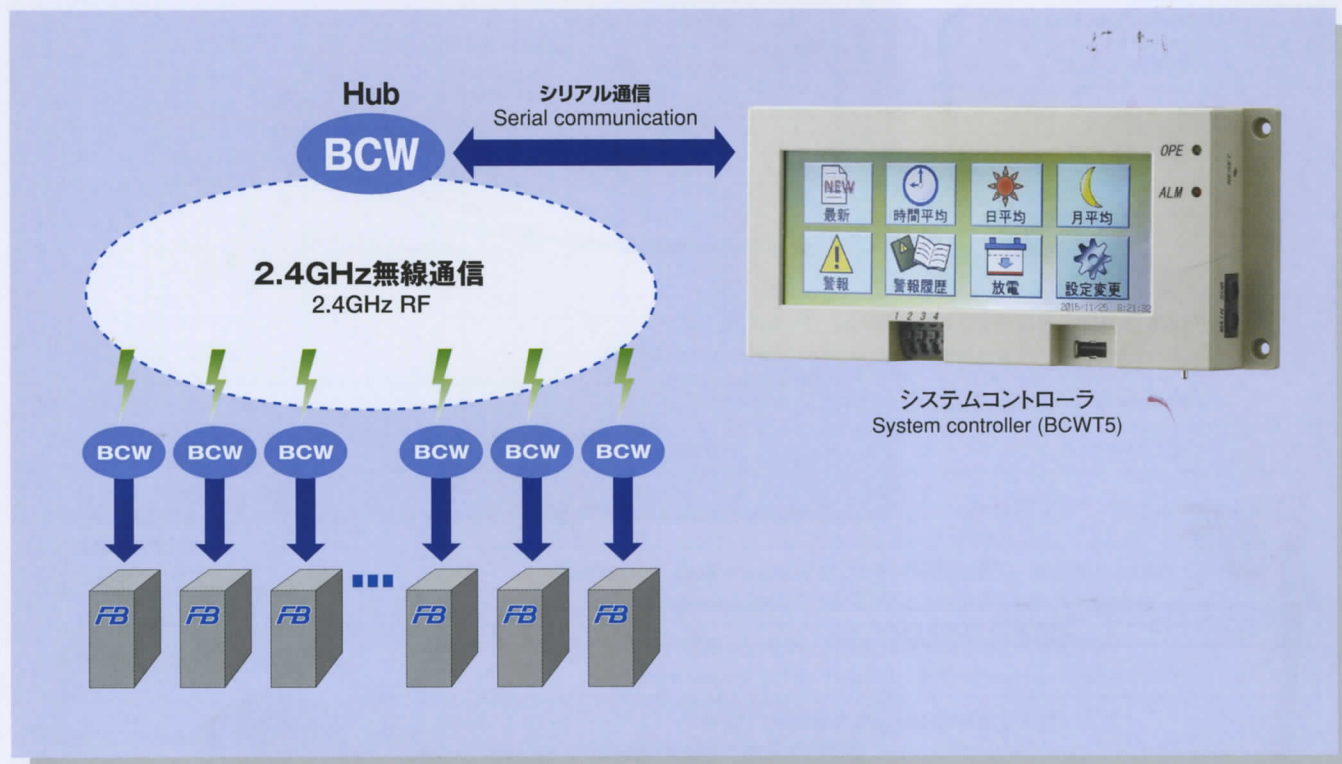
Hub

BCW

シリアル通信
Serial communication

OPE

ALM

NEW
最新

時間平均

日平均

月平均

警報

警報履歴

放電

設定変更

2015/11/25 8:21:32

1 2 3 4

2.4GHz無線通信
2.4GHz RF

システムコントローラ
System controller (BCWT5)

BCW BCW BCW BCW BCW BCW

FB FB FB ■■■ FB FB FB